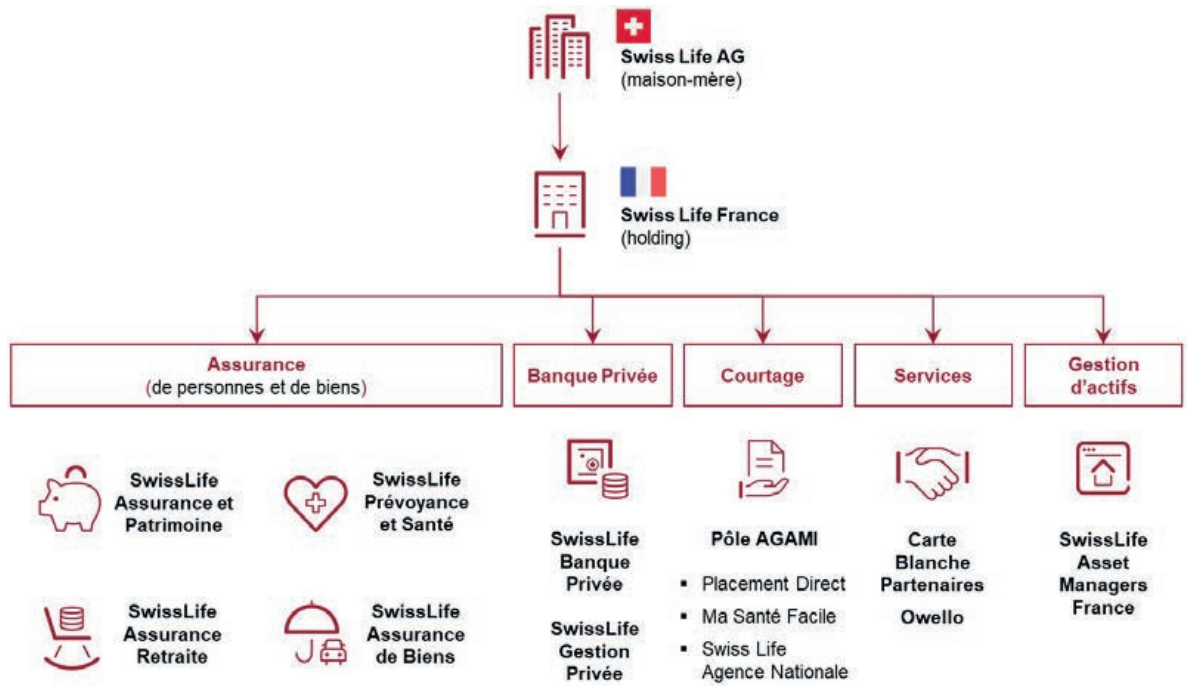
Swiss Life AG
(maison-mère)

Swiss Life France
(holding)

Assurance
(de personnes et de biens)

Banque Privée

Courtage

Services

Gestion d'actifs

SwissLife Assurance et Patrimoine

SwissLife Prévoyance et Santé

SwissLife Assurance Retraite

SwissLife Assurance de Biens

SwissLife Banque Privée

SwissLife Gestion Privée

Pôle AGAMI

- Placement Direct
- Ma Santé Facile
- Swiss Life Agence Nationale

Carte Blanche Partenaires

Owello

SwissLife Asset Managers France